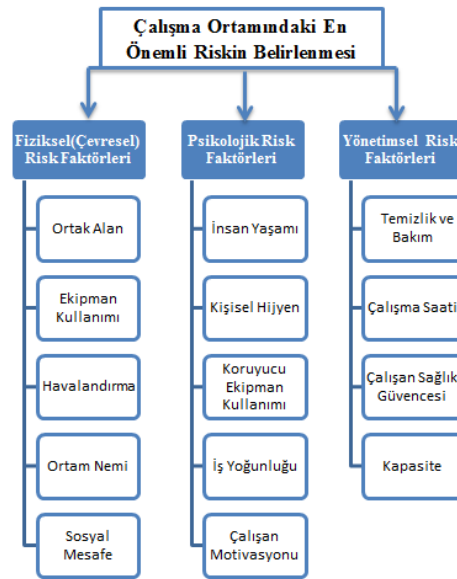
Çalışma Ortamındaki En Önemli Riskin Belirlenmesi

Fiziksel(Çevresel) Risk Faktörleri

Ortak Alan

Ekipman Kullanımı

Havalandırma

Ortam Nemi

Sosyal Mesafe

Psikolojik Risk Faktörleri

İnsan Yaşamı

Kişisel Hijyen

Koruyucu Ekipman Kullanımı

İş Yoğunluğu

Çalışan Motivasyonu

Yönetimsel Risk Faktörleri

Temizlik ve Bakım

Çalışma Saati

Çalışan Sağlık Güvencesi

Kapasite